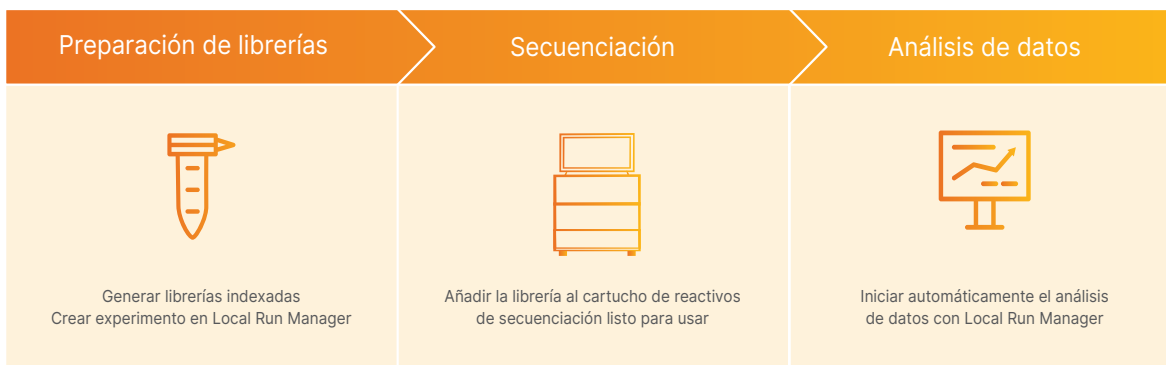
Preparación de librerías

Secuenciación

Análisis de datos

Generar librerías indexadas
Crear experimento en Local Run Manager

Añadir la librería al cartucho de reactivos de secuenciación listo para usar

Iniciar automáticamente el análisis de datos con Local Run Manager